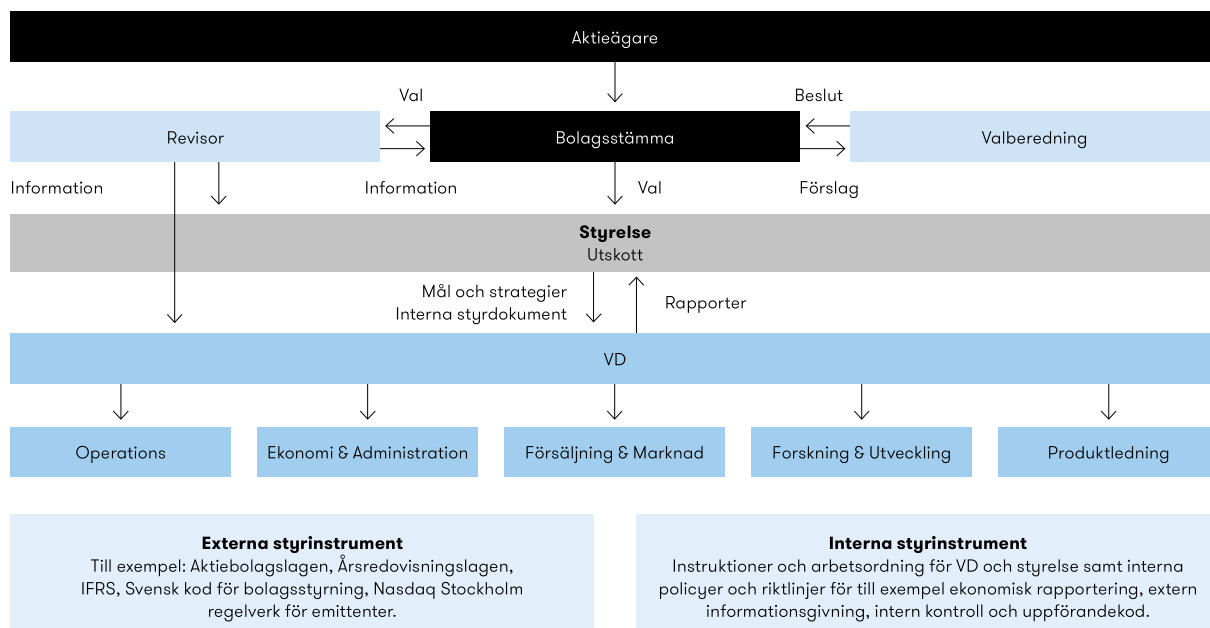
Aktieägare

Val

Beslut

Revisor

Bolagsstämma

Valberedning

Information

Information

Val

Förslag

**Styrelse**
Utskott

Mål och strategier
Interna styrdokument

Rapporter

VD

Operations

Ekonomi & Administration

Försäljning & Marknad

Forskning & Utveckling

Produktledning

**Externa styrinstrument**
Till exempel: Aktiebolagslagen, Årsredovisningslagen, IFRS, Svensk kod för bolagsstyrning, Nasdaq Stockholm regelverk för emittenter.

**Interna styrinstrument**
Instruktioner och arbetsordning för VD och styrelse samt interna policyer och riktlinjer för till exempel ekonomisk rapportering, extern informationsgivning, intern kontroll och uppförandekod.